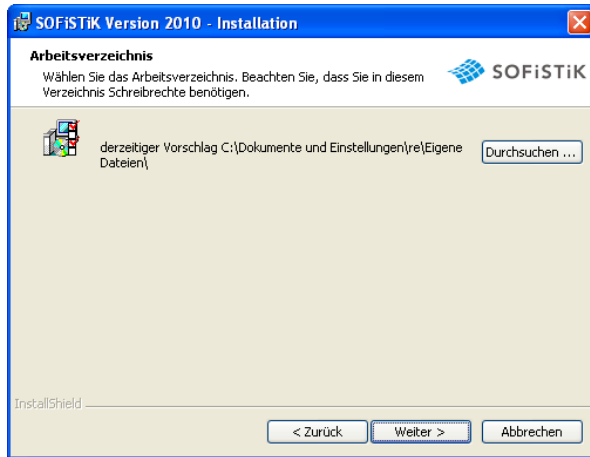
SOFiSTiK Version 2010 - Installation

Arbeitsverzeichnis

Wählen Sie das Arbeitsverzeichnis. Beachten Sie, dass Sie in diesem Verzeichnis Schreibrechte benötigen.

SOFiSTiK

derzeitiger Vorschlag C:\Dokumente und Einstellungen\re\Eigene Dateien\

Durchsuchen ...

InstallShield

< Zurück

Weiter >

Abbrechen